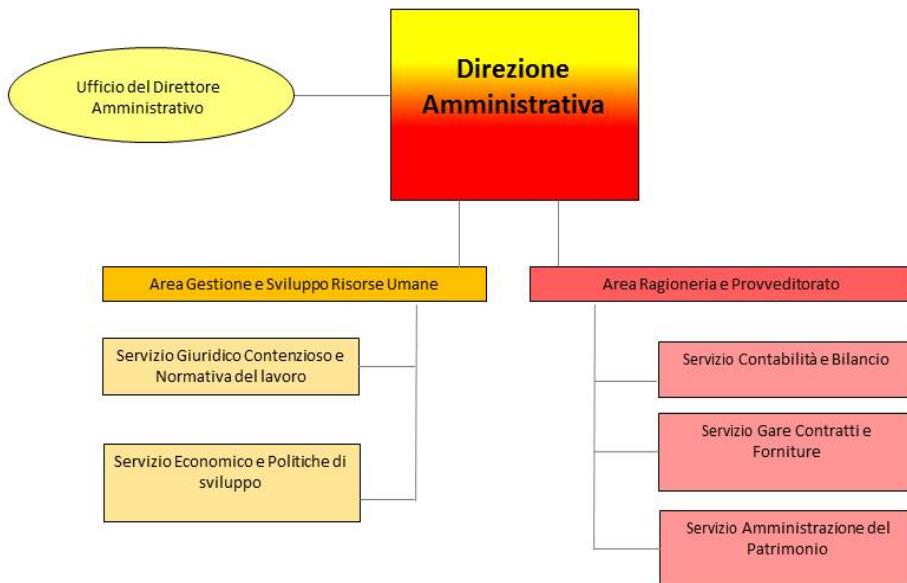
Ufficio del Direttore Amministrativo

Direzione Amministrativa

Area Gestione e Sviluppo Risorse Umane

Servizio Giuridico Contenzioso e Normativa del lavoro

Servizio Economico e Politiche di sviluppo

Area Ragioneria e Provveditorato

Servizio Contabilità e Bilancio

Servizio Gare Contratti e Forniture

Servizio Amministrazione del Patrimonio